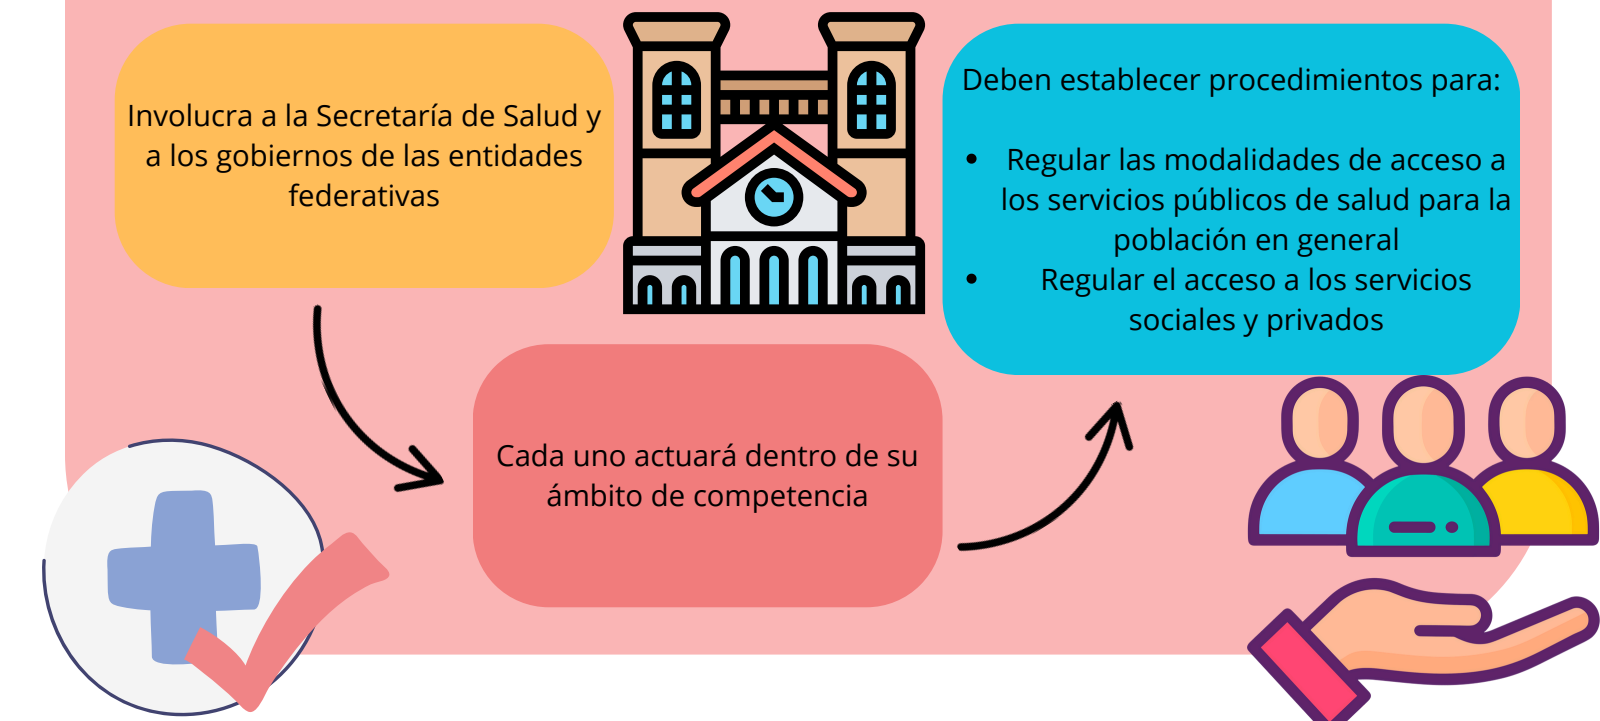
Involucra a la Secretaría de Salud y a los gobiernos de las entidades federativas

Deben establecer procedimientos para:

- Regular las modalidades de acceso a los servicios públicos de salud para la población en general
- Regular el acceso a los servicios sociales y privados

Cada uno actuará dentro de su ámbito de competencia